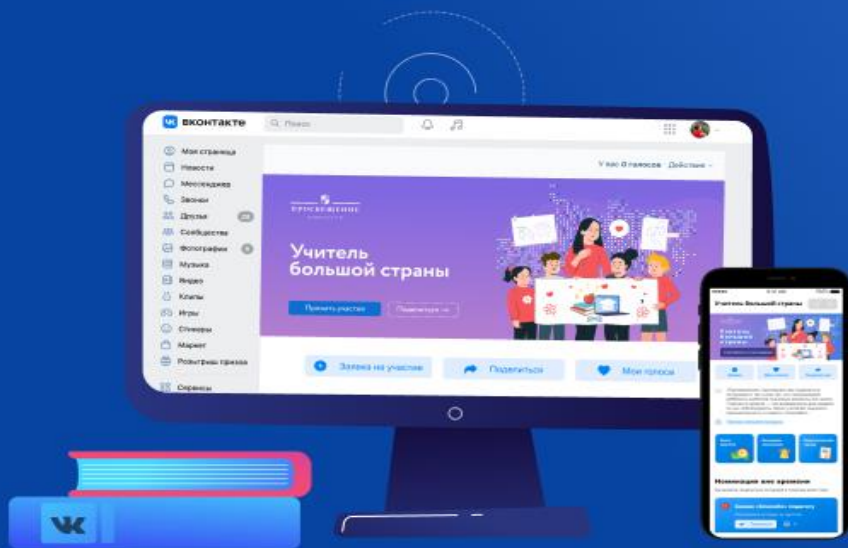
вконтакте

Поиск

Моя страница
Новости
Мессенджер
Звонки
Друзья
Сообщества
Фотографии
Музыка
Видео
Клипы
Игры
Стикеры
Маркет
Розыгрыш призов
Сервисы

У вас 0 голосов Действия

ПРОСВЕЩЕНИЕ

Учитель большой страны

Принять участие
Поделиться

Заявка на участие
Поделиться
Мои голоса

Учитель большой страны

Учитель большой страны

Номинации юного времени